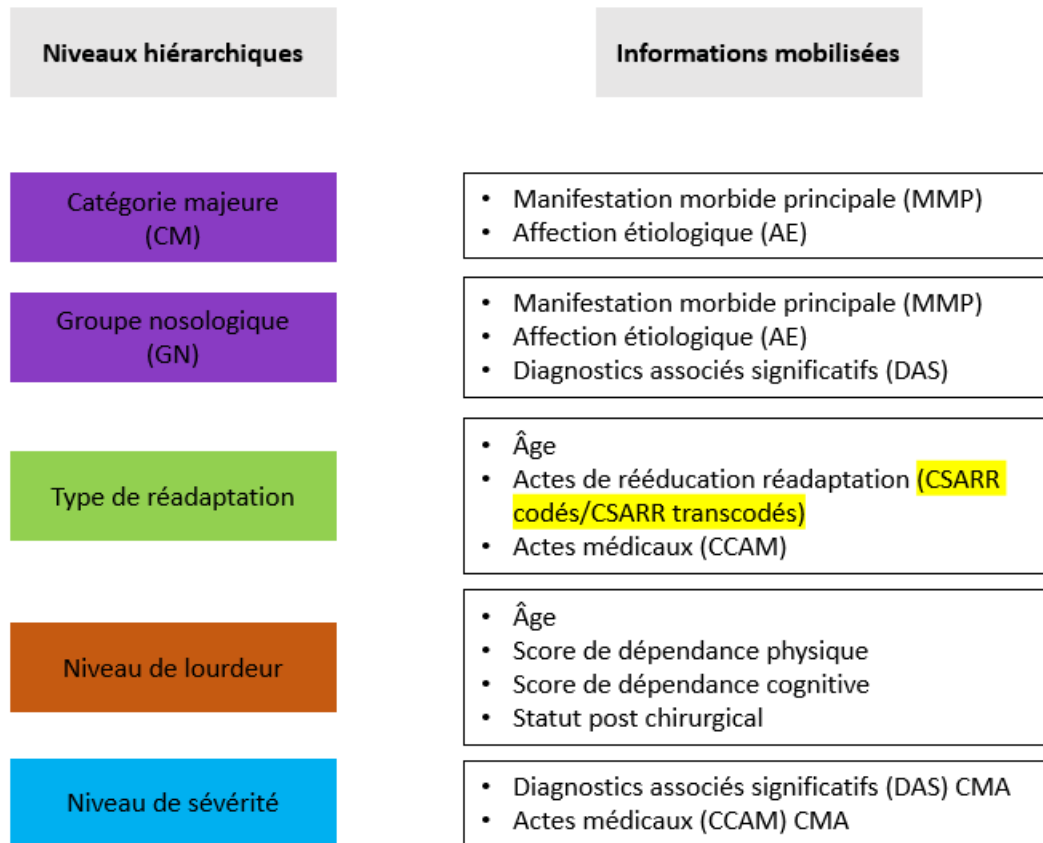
| Niveaux hiérarchiques | Informations mobilisées |
|---|---|
| Catégorie majeure (CM) | • Manifestation morbide principale (MMP)<br>• Affection étiologique (AE) |
| Groupe nosologique (GN) | • Manifestation morbide principale (MMP)<br>• Affection étiologique (AE)<br>• Diagnostics associés significatifs (DAS) |
| Type de réadaptation | • Âge<br>• Actes de rééducation réadaptation (CSARR codés/CSARR transcodés)<br>• Actes médicaux (CCAM) |
| Niveau de lourdeur | • Âge<br>• Score de dépendance physique<br>• Score de dépendance cognitive<br>• Statut post chirurgical |
| Niveau de sévérité | • Diagnostics associés significatifs (DAS) CMA<br>• Actes médicaux (CCAM) CMA |